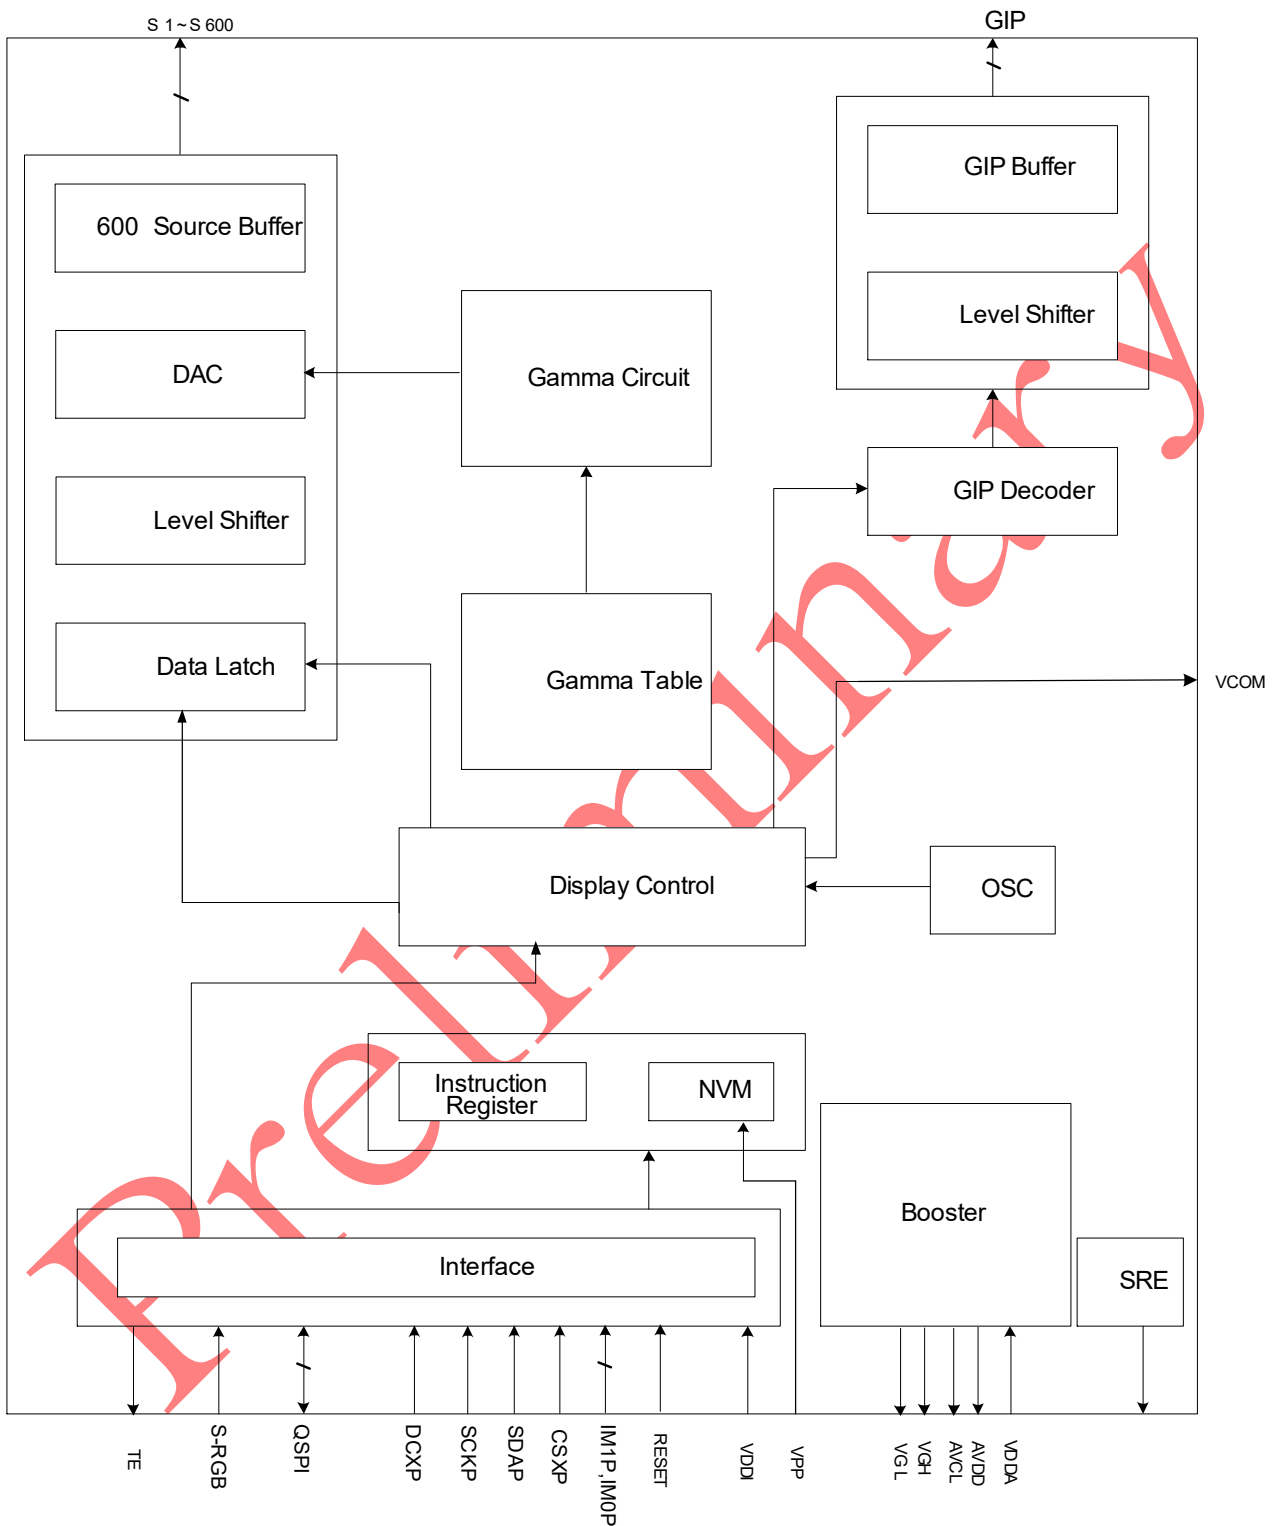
S 1~S 600

GIP

GIP Buffer

Level Shifter

600 Source Buffer

DAC

Gamma Circuit

Level Shifter

GIP Decoder

Data Latch

Gamma Table

VCOM

Display Control

OSC

Instruction Register

NVM

Booster

Interface

SRE

TE

S-RGB

QSPI

DCXP

SCKP

SDAP

CSXP

IM1P,IM0P

RESET

VDDI

VPP

VGL

VGH

AVCL

AVDD

VDDA

Preliminary